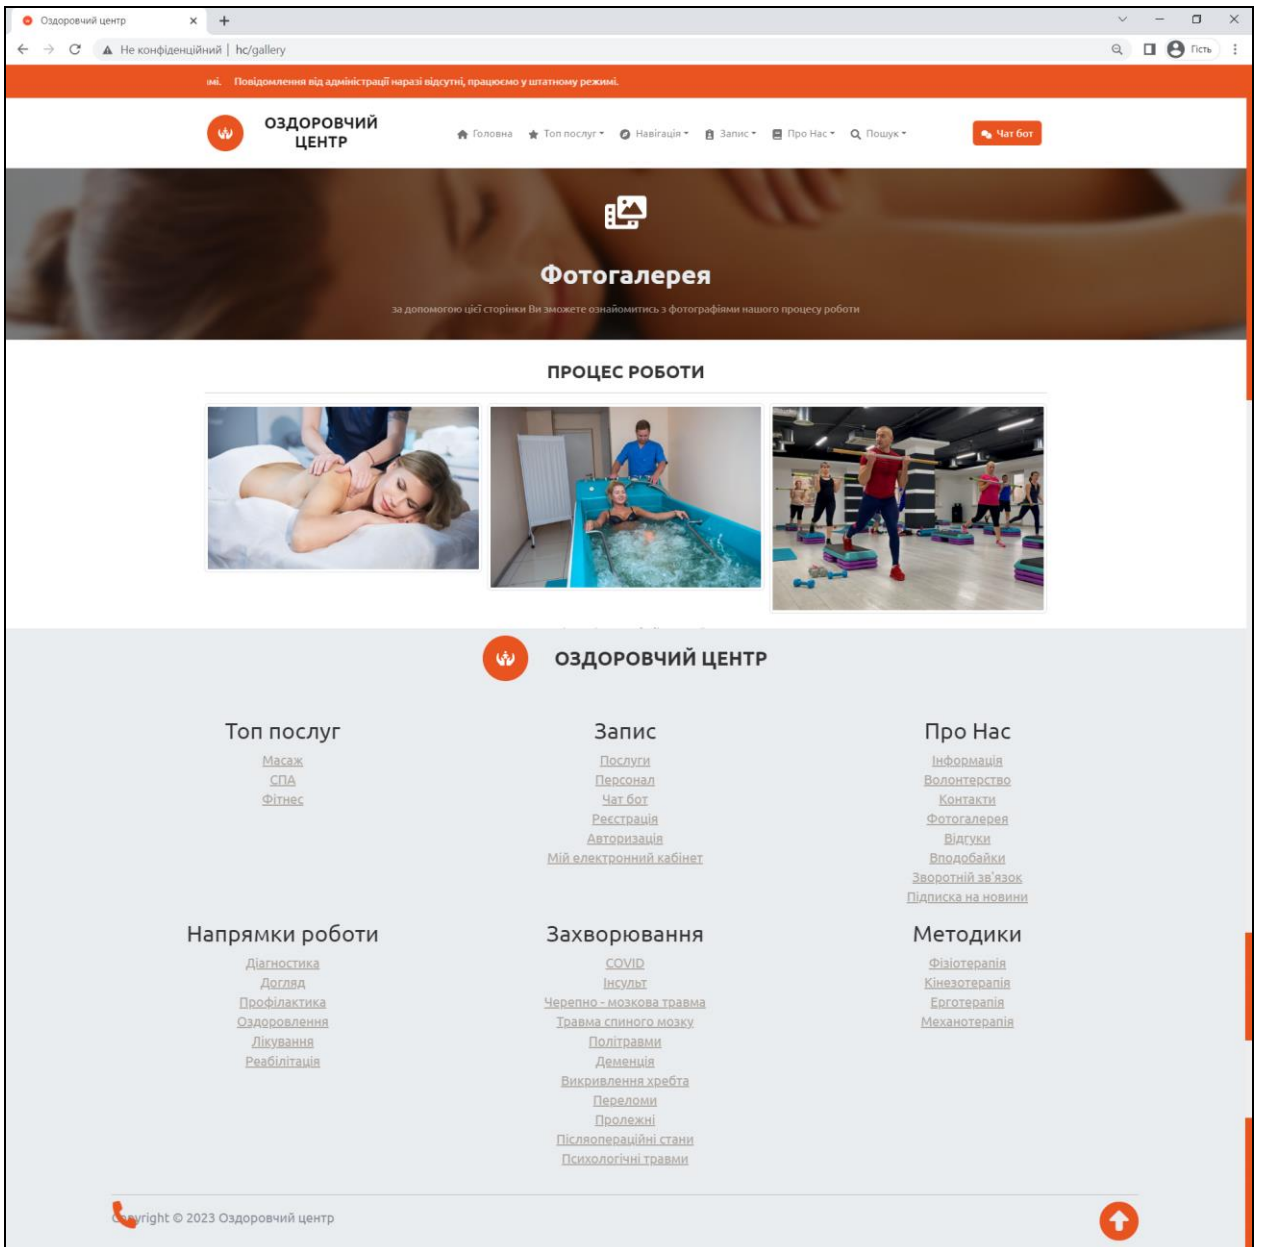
Оздоровчий центр × +

Не конфіденційний | hc/gallery

Гість

імі. Повідомлення від адміністрації наразі відсутні, працюємо у штатному режимі.

ОЗДОРОВЧИЙ ЦЕНТР

Головна Топ послуг Навігація Запис Про Нас Пошук

Чат бот

Фотогалерея

за допомогою цієї сторінки Ви зможете ознайомитись з фотографіями нашого процесу роботи

ПРОЦЕС РОБОТИ

ОЗДОРОВЧИЙ ЦЕНТР

Топ послуг
Масаж
СПА
Фітнес

Запис
Послуги
Персонал
Чат бот
Реєстрація
Авторизація
Мій електронний кабінет

Про Нас
Інформація
Волонтерство
Контакти
Фотогалерея
Відгуки
Вподобайки
Зворотній зв'язок
Підписка на новини

Напрямки роботи
Діагностика
Догляд
Профілактика
Оздоровлення
Лікування
Реабілітація

Захворювання
COVID
Інсульт
Черепно - мозкова травма
Травма спиного мозку
Політравми
Деменція
Викривлення хребта
Переломи
Пролежні
Післяопераційні стани
Психологічні травми

Методики
Фізіотерапія
Кінезотерапія
Ерготерапія
Механотерапія

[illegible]yright © 2023 Оздоровчий центр